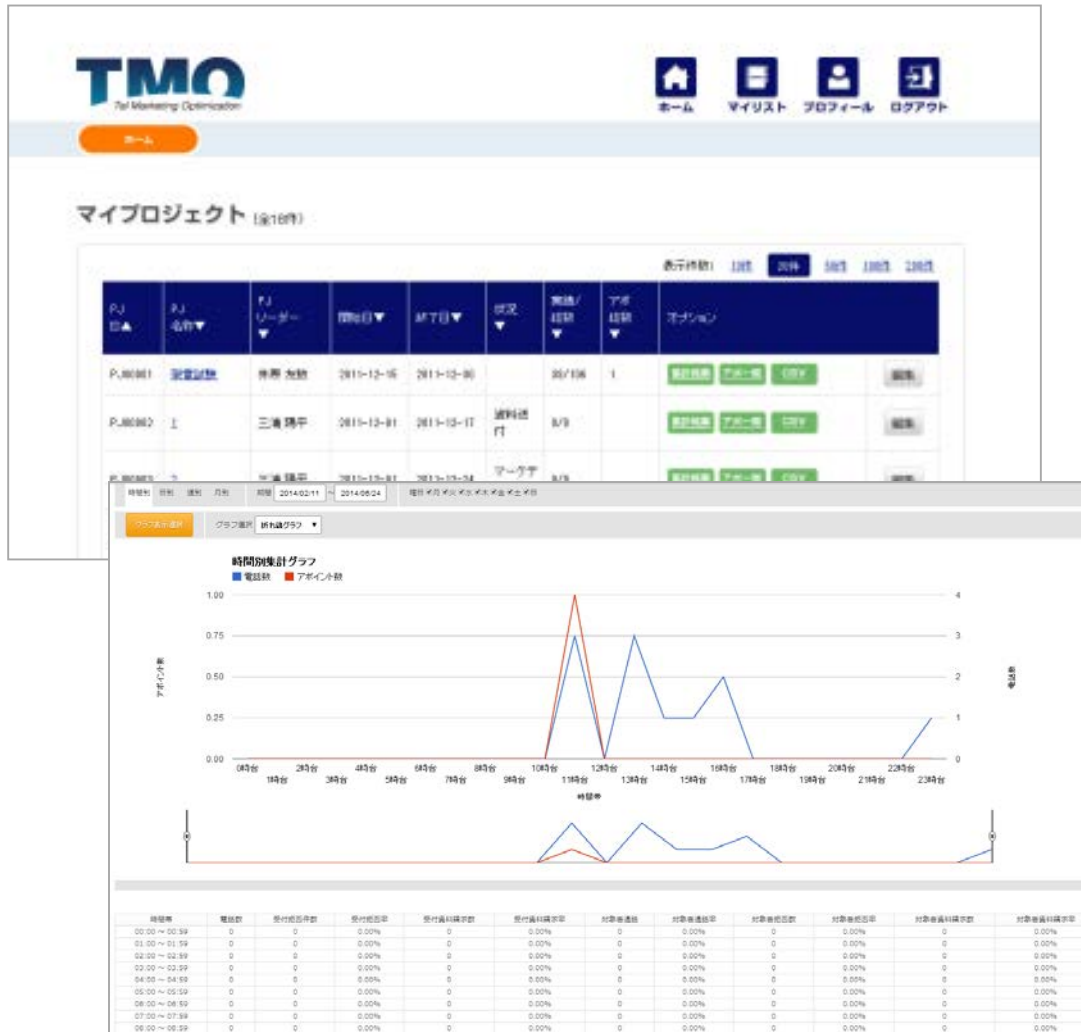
TMO
Tel Marketing Optimization

ホーム マイリスト プロフィール ログアウト

ホーム

マイプロジェクト (全18件)

表示件数: 10件 20件 50件 100件 200件

| PJ ID▲ | PJ 名称▼ | PJ リーダー▼ | 開始日▼ | 終了日▼ | 状況▼ | 実績/総数▼ | アポ総数▼ | オプション | |
|---|---|---|---|---|---|---|---|---|---|
| PJ00001 | 架電試験 | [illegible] | 2011-12-15 | 2011-12-06 | | 30/136 | 1 | 集計結果 アポ一覧 CSV | 編集 |
| PJ00002 | 1 | 三浦 陽平 | 2011-12-01 | 2011-12-17 | 資料送付 | 8/8 | | 集計結果 アポ一覧 CSV | 編集 |
| PJ00003 | 2 | 三浦 陽平 | 2011-12-01 | 2011-12-24 | マーケテ | 8/8 | | 集計結果 アポ一覧 CSV | 編集 |

時間別 日別 週別 月別 期間 2014/02/11 ~ 2014/06/24 曜日 ✓月 ✓火 ✓水 ✓木 ✓金 ✓土 ✓日

グラフ表示選択 グラフ選択 折れ線グラフ ▼

時間別集計グラフ
■ 電話数 ■ アポイント数

1.00
0.75
0.50
0.25
0.00
アポイント数

4
3
2
1
0
電話数

0時台 1時台 2時台 3時台 4時台 5時台 6時台 7時台 8時台 9時台 10時台 11時台 12時台 13時台 14時台 15時台 16時台 17時台 18時台 19時台 20時台 21時台 22時台 23時台
時間帯

| 時間帯 | 電話数 | 受付拒否件数 | 受付拒否率 | 受付資料請求数 | 受付資料請求率 | 対象者通話 | 対象者通話率 | 対象者拒否数 | 対象者拒否率 | 対象者資料請求数 | 対象者資料請求率 |
|---|---|---|---|---|---|---|---|---|---|---|---|
| 00:00 ~ 00:59 | 0 | 0 | 0.00% | 0 | 0.00% | 0 | 0.00% | 0 | 0.00% | 0 | 0.00% |
| 01:00 ~ 01:59 | 0 | 0 | 0.00% | 0 | 0.00% | 0 | 0.00% | 0 | 0.00% | 0 | 0.00% |
| 02:00 ~ 02:59 | 0 | 0 | 0.00% | 0 | 0.00% | 0 | 0.00% | 0 | 0.00% | 0 | 0.00% |
| 03:00 ~ 03:59 | 0 | 0 | 0.00% | 0 | 0.00% | 0 | 0.00% | 0 | 0.00% | 0 | 0.00% |
| 04:00 ~ 04:59 | 0 | 0 | 0.00% | 0 | 0.00% | 0 | 0.00% | 0 | 0.00% | 0 | 0.00% |
| 05:00 ~ 05:59 | 0 | 0 | 0.00% | 0 | 0.00% | 0 | 0.00% | 0 | 0.00% | 0 | 0.00% |
| 06:00 ~ 06:59 | 0 | 0 | 0.00% | 0 | 0.00% | 0 | 0.00% | 0 | 0.00% | 0 | 0.00% |
| 07:00 ~ 07:59 | 0 | 0 | 0.00% | 0 | 0.00% | 0 | 0.00% | 0 | 0.00% | 0 | 0.00% |
| 08:00 ~ 08:59 | 0 | 0 | 0.00% | 0 | 0.00% | 0 | 0.00% | 0 | 0.00% | 0 | 0.00% |